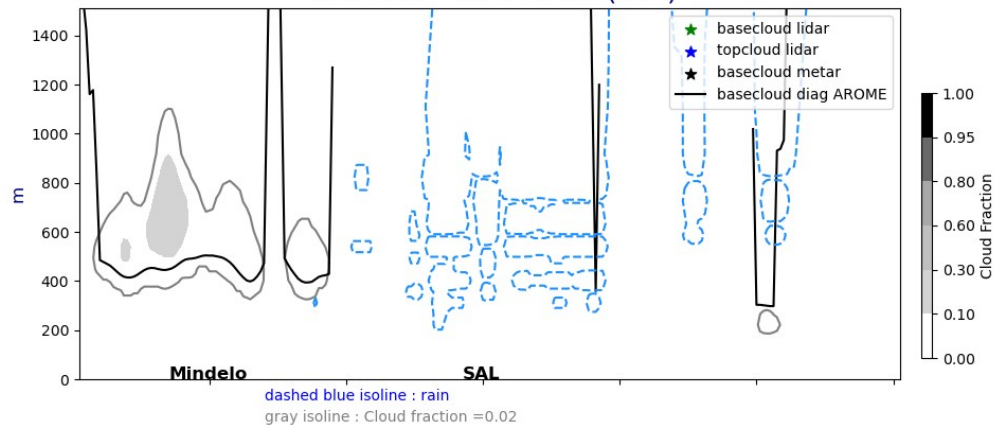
1400
1200
1000
800
600
400
200
0
m
Mindelo
SAL
dashed blue isoline : rain
gray isoline : Cloud fraction =0.02
basecloud lidar
topcloud lidar
basecloud metar
basecloud diag AROME
1.00
0.95
0.80
0.60
0.30
0.10
0.00
Cloud Fraction